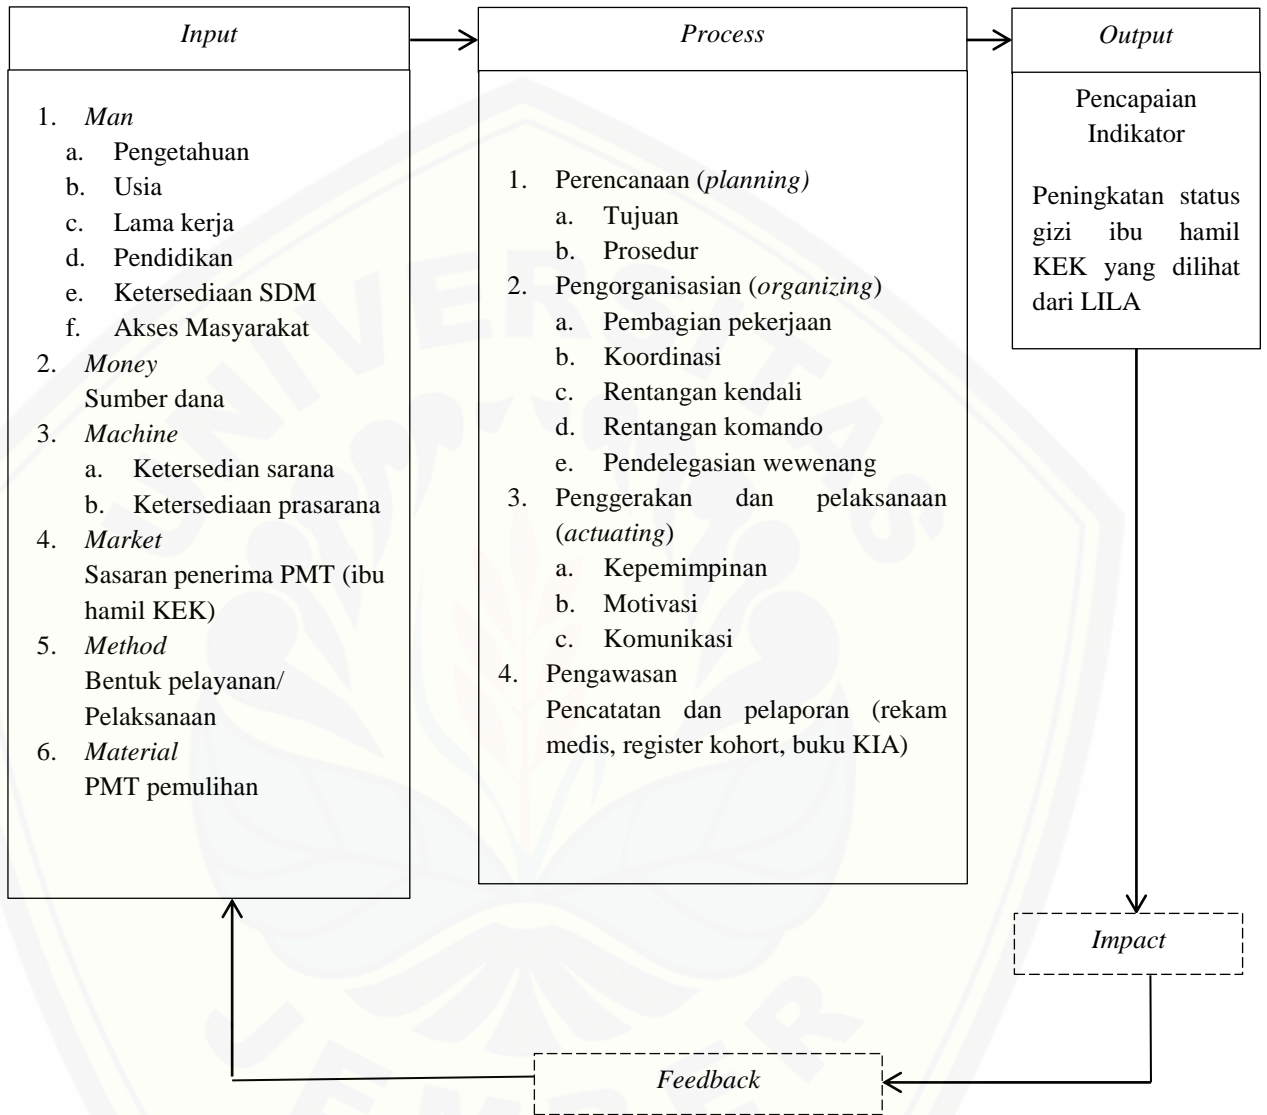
Input

1. Man
a. Pengetahuan
b. Usia
c. Lama kerja
d. Pendidikan
e. Ketersediaan SDM
f. Akses Masyarakat
2. Money
Sumber dana
3. Machine
a. Ketersedian sarana
b. Ketersediaan prasarana
4. Market
Sasaran penerima PMT (ibu hamil KEK)
5. Method
Bentuk pelayanan/ Pelaksanaan
6. Material
PMT pemulihan

Process

1. Perencanaan (planning)
a. Tujuan
b. Prosedur
2. Pengorganisasian (organizing)
a. Pembagian pekerjaan
b. Koordinasi
c. Rentangan kendali
d. Rentangan komando
e. Pendelegasian wewenang
3. Penggerakan dan pelaksanaan (actuating)
a. Kepemimpinan
b. Motivasi
c. Komunikasi
4. Pengawasan
Pencatatan dan pelaporan (rekam medis, register kohort, buku KIA)

Output

Pencapaian Indikator

Peningkatan status gizi ibu hamil KEK yang dilihat dari LILA

Impact

Feedback